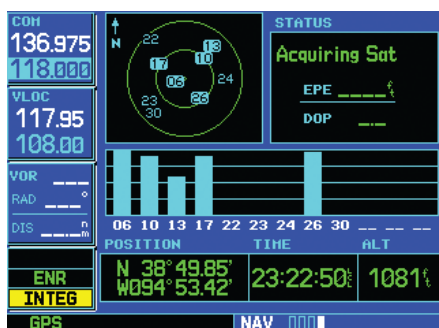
COM
136.975
118.000
VLOC
117.95
108.00
VOR
RAD ___°
DIS ___nm

ENR
INTEG

N
22
13
17
10
06
24
23
26
30

STATUS
Acquiring Sat
EPE _____ft
DOP ___

06 10 13 17 22 23 24 26 30 __ __ __

POSITION
N 38°49.85'
W094°53.42'
TIME
23:22:50
ALT
1081ft

GPS
NAV